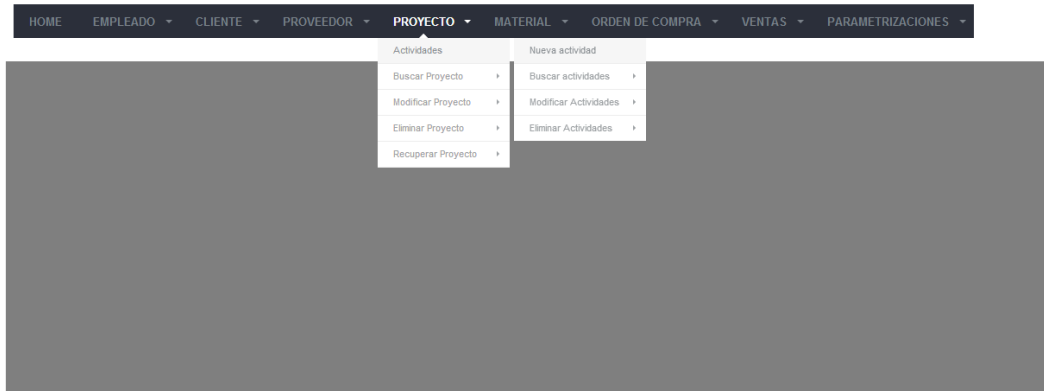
HOME EMPLEADO ▾ CLIENTE ▾ PROVEEDOR ▾ PROYECTO ▾ MATERIAL ▾ ORDEN DE COMPRA ▾ VENTAS ▾ PARAMETRIZACIONES ▾

Actividades
Buscar Proyecto ▸
Modificar Proyecto ▸
Eliminar Proyecto ▸
Recuperar Proyecto ▸

Nueva actividad
Buscar actividades ▸
Modificar Actividades ▸
Eliminar Actividades ▸